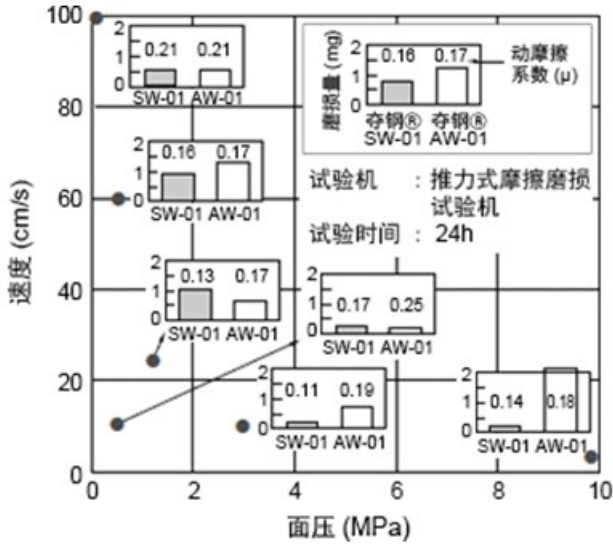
100
80
60
40
20
0
速度 (cm/s)
0
2
4
6
8
10
面压 (MPa)

2
1
0
0.21
0.21
SW-01 AW-01

磨损量 (mg)
0.16
0.17
动摩擦系数 (μ)
夺钢® SW-01
夺钢® AW-01

2
1
0
0.16
0.17
SW-01 AW-01

试验机 : 推力式摩擦磨损试验机
试验时间 : 24h

2
1
0
0.13
0.17
SW-01 AW-01

2
1
0
0.17
0.25
SW-01 AW-01

2
1
0
0.11
0.19
SW-01 AW-01

2
1
0
0.14
0.18
SW-01 AW-01